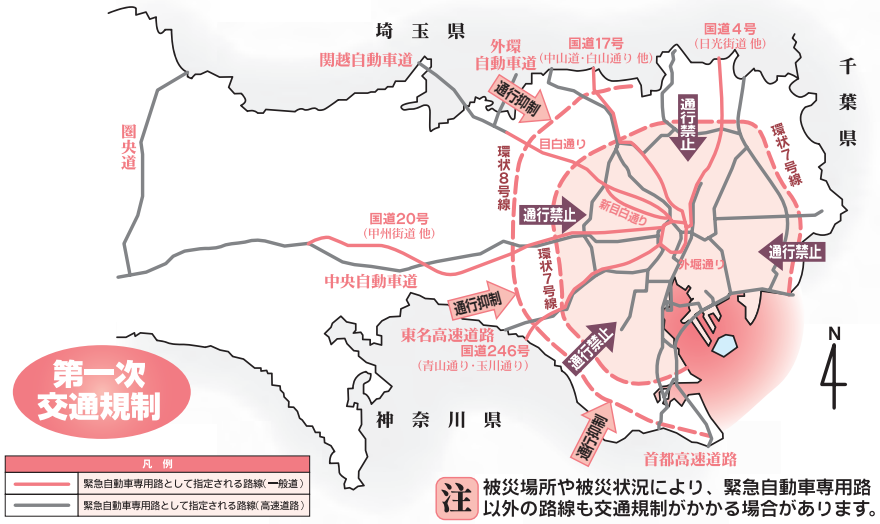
埼玉県

千葉県

神奈川県

関越自動車道

外環自動車道

国道17号
(中山道・白山通り 他)

国道4号
(日光街道 他)

圏央道

通行抑制

通行禁止

目白通り

環状8号線

環状7号線

通行禁止

新目白通り

国道20号
(甲州街道 他)

通行禁止

外堀通り

中央自動車道

通行抑制

環状7号線

東名高速道路

国道246号
(青山通り・玉川通り)

通行禁止

通行抑制

首都高速道路

N

第一次
交通規制

| 凡例 | |
|---|---|
| | 緊急自動車専用路として指定される路線(一般道) |
| | 緊急自動車専用路として指定される路線(高速道路) |

注 被災場所や被災状況により、緊急自動車専用路以外の路線も交通規制がかかる場合があります。